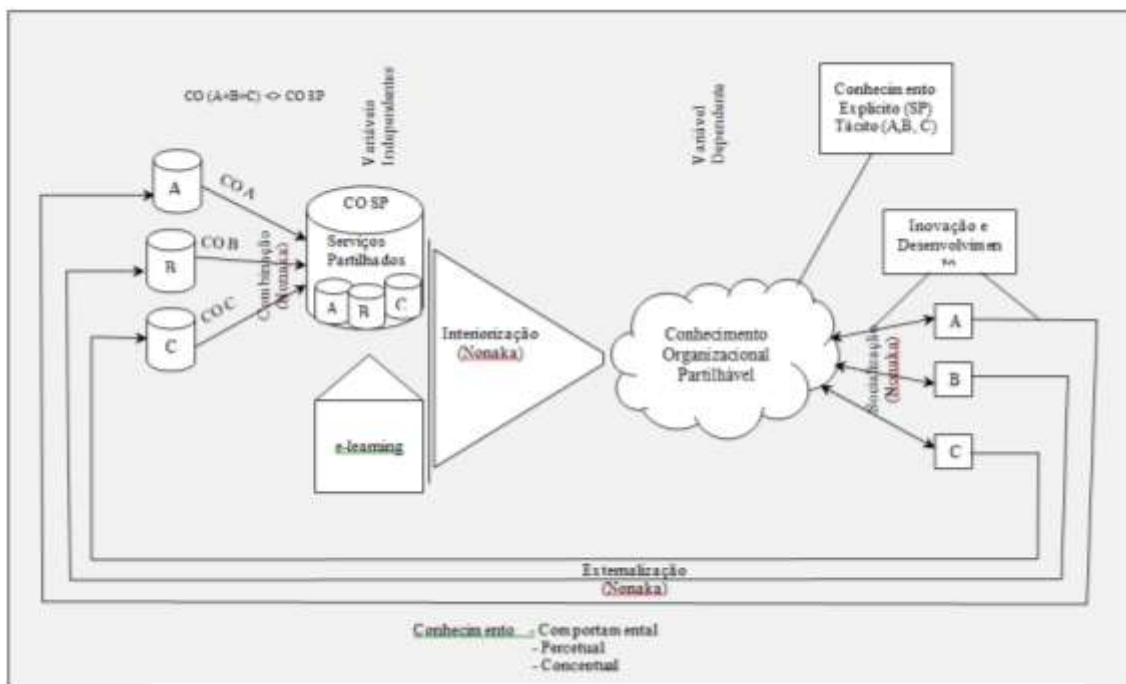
CO (A+B+C) <> CO SP

Variáveis Independentes

Variável Dependente

Conhecim ento Explícito (SP) Tácito (A,B, C)

A
CO A
R
CO B
C
CO C

Combinação (Nonaka)

CO SP
Serviços Partilhados
A R C

e-learning

Interiorização (Nonaka)

Conhecimento Organizacional Partilhável

Inovação e Desenvolvimen to

Socialização (Nonaka)

A
B
C

Externalização (Nonaka)

Conhecim ento : - Com portam ental
- Percetual
- Concetual